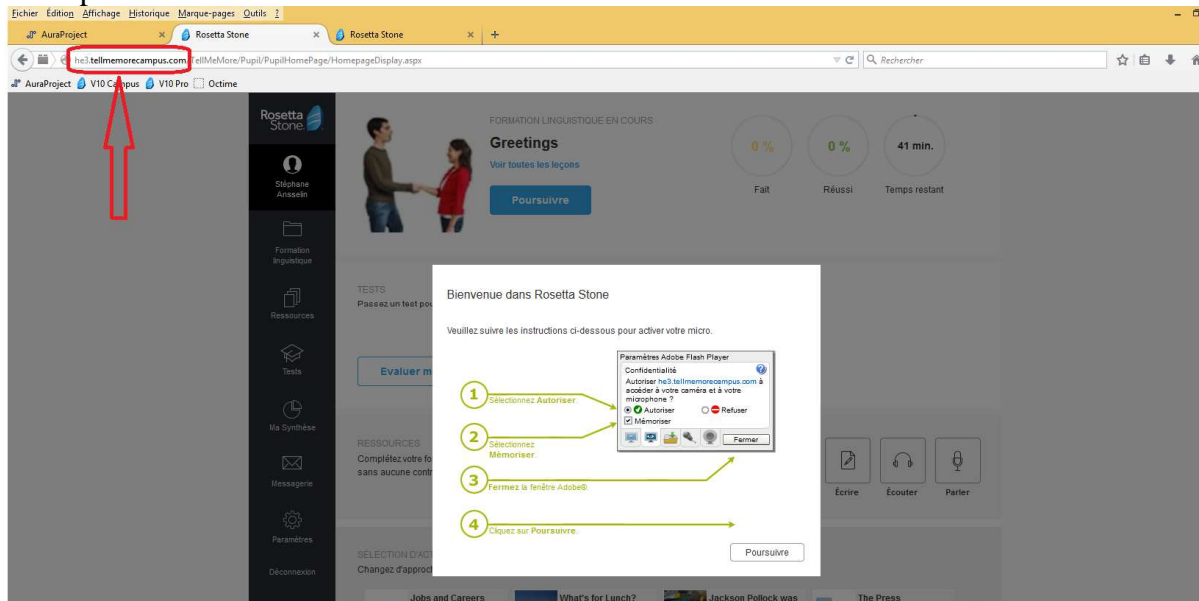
Fichier Édition Affichage Historique Marque-pages Outils ?

AuraProject × Rosetta Stone × Rosetta Stone × +

he3.tellmemorecampus.com/TellMeMore/Pupil/PupilHomePage/HomepageDisplay.aspx

Rechercher

AuraProject V10 Campus V10 Pro Octime

Rosetta Stone

Stéphane Anssein

Formation linguistique

Ressources

Tests

Ma Synthèse

Messagerie

Paramètres

Déconnexion

FORMATION LINGUISTIQUE EN COURS

Greetings

Voir toutes les leçons

Poursuivre

0 %
Fait

0 %
Réussi

41 min.
Temps restant

TESTS
Passez un test pou

Evaluer m

RESSOURCES
Complétez votre fo sans aucune contr

Écrire Écouter Parler

SÉLECTION D'ACT
Changez d'approch

Jobs and Careers What's for Lunch? Jackson Pollock was The Press

Bienvenue dans Rosetta Stone

Veuillez suivre les instructions ci-dessous pour activer votre micro.

Paramètres Adobe Flash Player
Confidentialité
Autoriser he3.tellmemorecampus.com à accéder à votre caméra et à votre microphone ?
Autoriser Refuser
Mémoriser
Fermer

1 Sélectionnez Autoriser.

2 Sélectionnez Mémoriser.

3 Fermez la fenêtre Adobe®

4 Cliquez sur Poursuivre.

Poursuivre